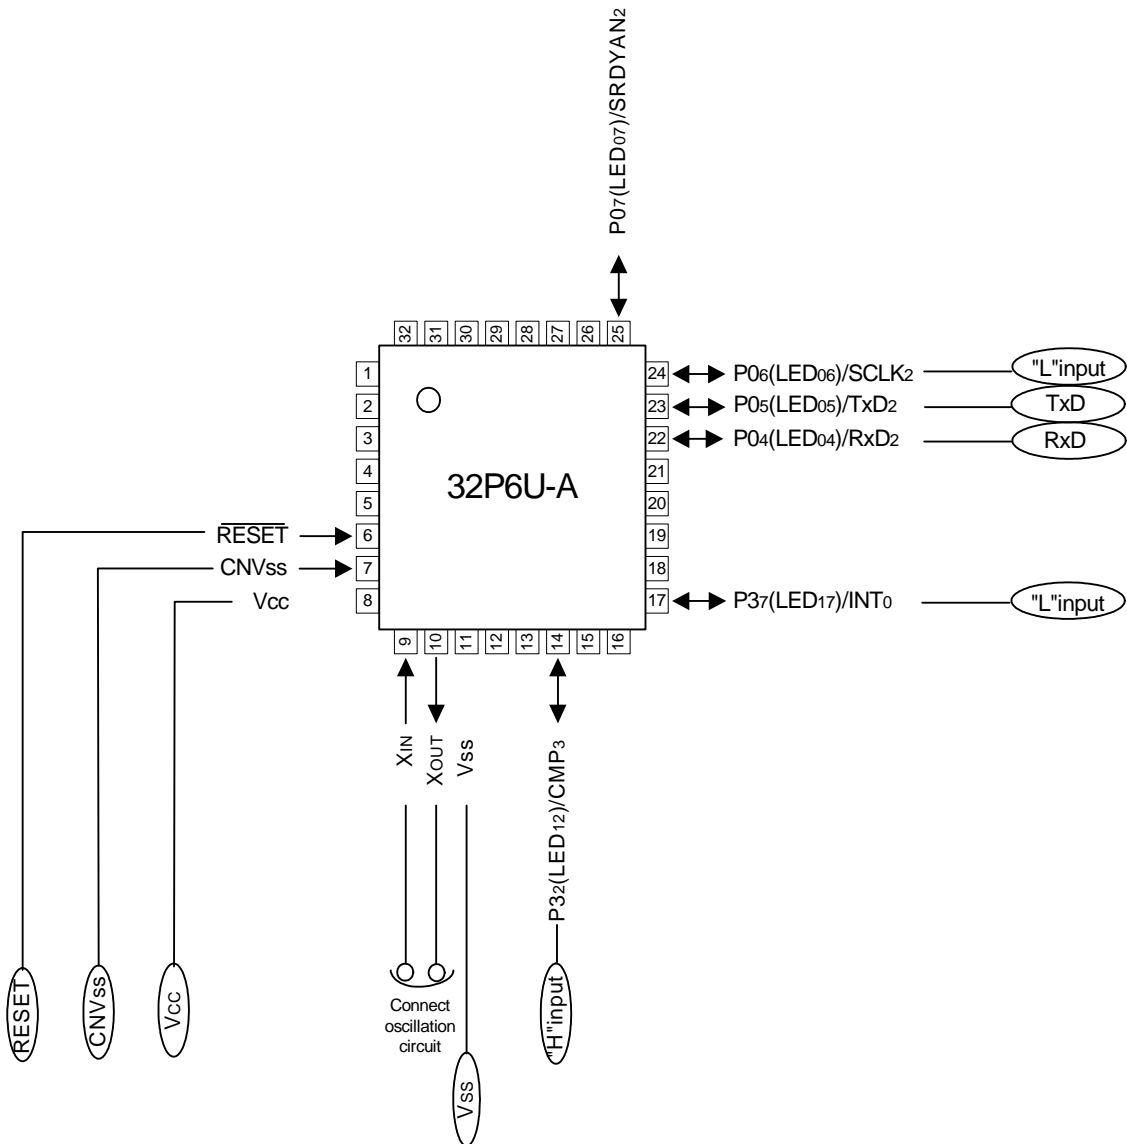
$P0_7(LED_{07})/SRDYAN_2$

32 31 30 29 28 27 26 25

1 2 3 4 5 6 7 8

32P6U-A

24 $P0_6(LED_{06})/SCLK_2$ "L"input
23 $P0_5(LED_{05})/TxD_2$ TxD
22 $P0_4(LED_{04})/RxD_2$ RxD
21
20
19
18
17 $P3_7(LED_{17})/INT_0$ "L"input

$\overline{RESET}$
CNVss
Vcc

9 10 11 12 13 14 15 16

$X_{IN}$ $X_{OUT}$ Vss

$P3_2(LED_{12})/CMP_3$

RESET CNVss Vcc

Connect oscillation circuit

Vss

"H"input